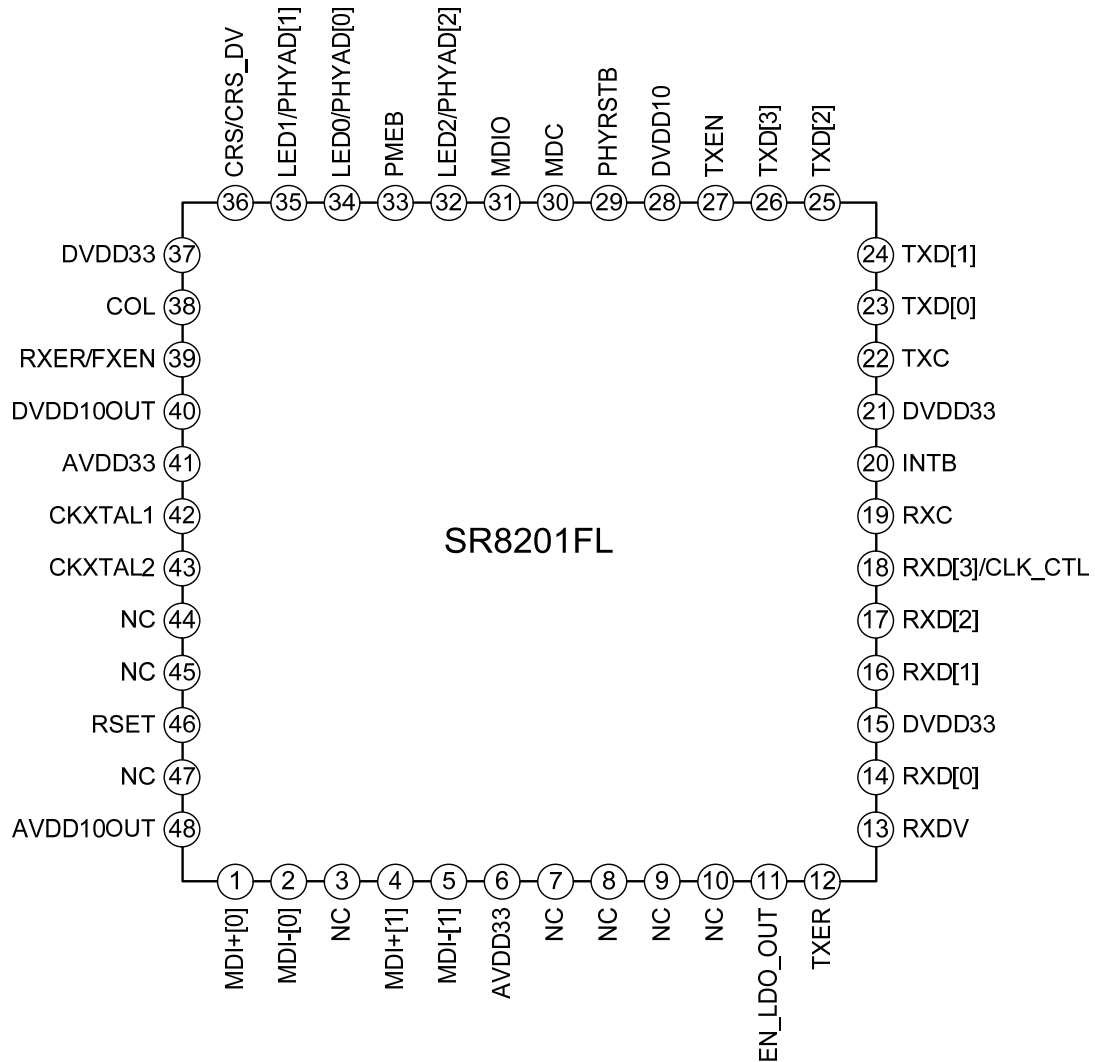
CRS/CRS_DV
LED1/PHYAD[1]
LED0/PHYAD[0]
PMEB
LED2/PHYAD[2]
MDIO
MDC
PHYRSTB
DVDD10
TXEN
TXD[3]
TXD[2]

36 35 34 33 32 31 30 29 28 27 26 25

DVDD33 37
COL 38
RXER/FXEN 39
DVDD10OUT 40
AVDD33 41
CKXTAL1 42
CKXTAL2 43
NC 44
NC 45
RSET 46
NC 47
AVDD10OUT 48

24 TXD[1]
23 TXD[0]
22 TXC
21 DVDD33
20 INTB
19 RXC
18 RXD[3]/CLK_CTL
17 RXD[2]
16 RXD[1]
15 DVDD33
14 RXD[0]
13 RXDV

SR8201FL

1 2 3 4 5 6 7 8 9 10 11 12

MDI+[0]
MDI-[0]
NC
MDI+[1]
MDI-[1]
AVDD33
NC
NC
NC
NC
EN_LDO_OUT
TXER